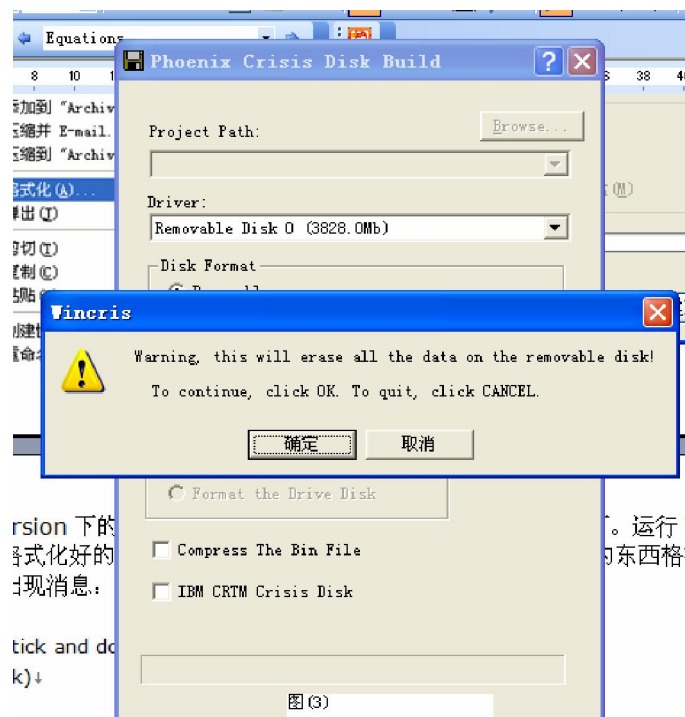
Equations

8 10 1 5 38 4

添加到 "Archiv
压缩并 E-mail.
压缩到 "Archiv
格式化(A)...
弹出(J)
剪切(T)
复制(C)
粘贴
创建
重命

Phoenix Crisis Disk Build

Project Path:

Browse...

Driver:

Removable Disk 0 (3828.0Mb)

Disk Format

Wincris

Warning, this will erase all the data on the removable disk!

To continue, click OK. To quit, click CANCEL.

确定

取消

Format the Drive Disk

Compress The Bin File

IBM CRTM Crisis Disk

rsion 下的 。运行
格式化好的 内东西格
出现消息:

tick and do
k)↓

图(3)